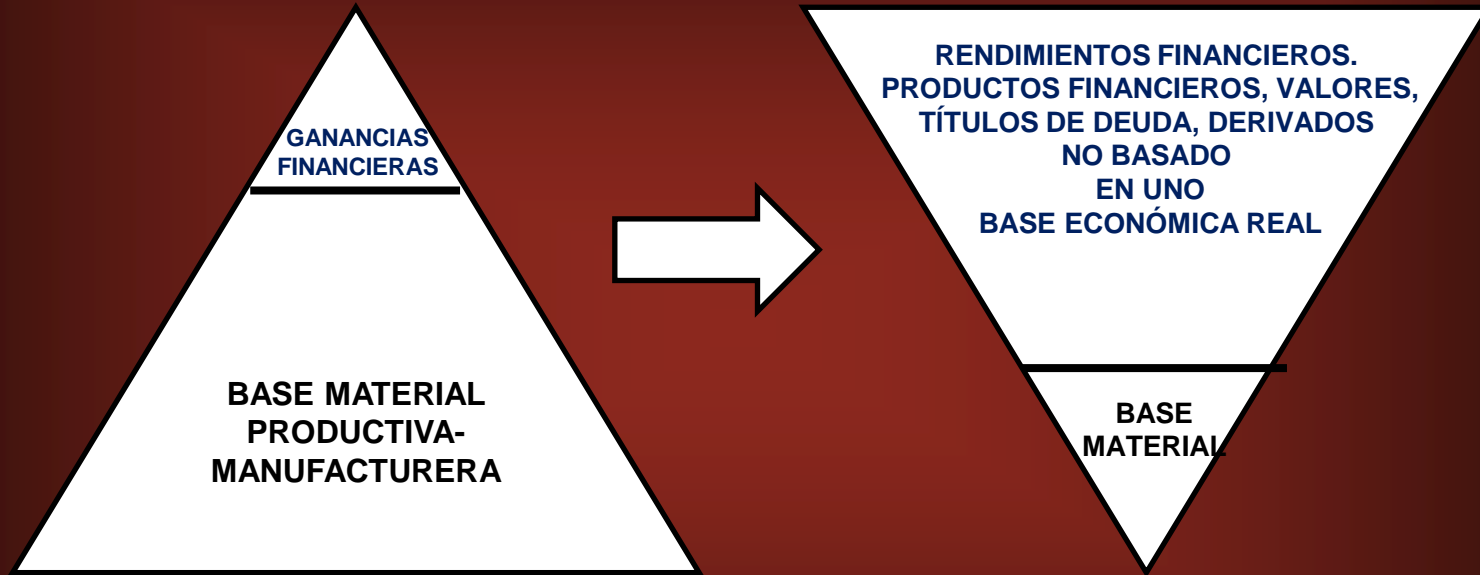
GANANCIAS FINANCIERAS

BASE MATERIAL PRODUCTIVA-MANUFACTURERA

RENDIMIENTOS FINANCIEROS.
PRODUCTOS FINANCIEROS, VALORES, TÍTULOS DE DEUDA, DERIVADOS
NO BASADO
EN UNO
BASE ECONÓMICA REAL

BASE MATERIAL